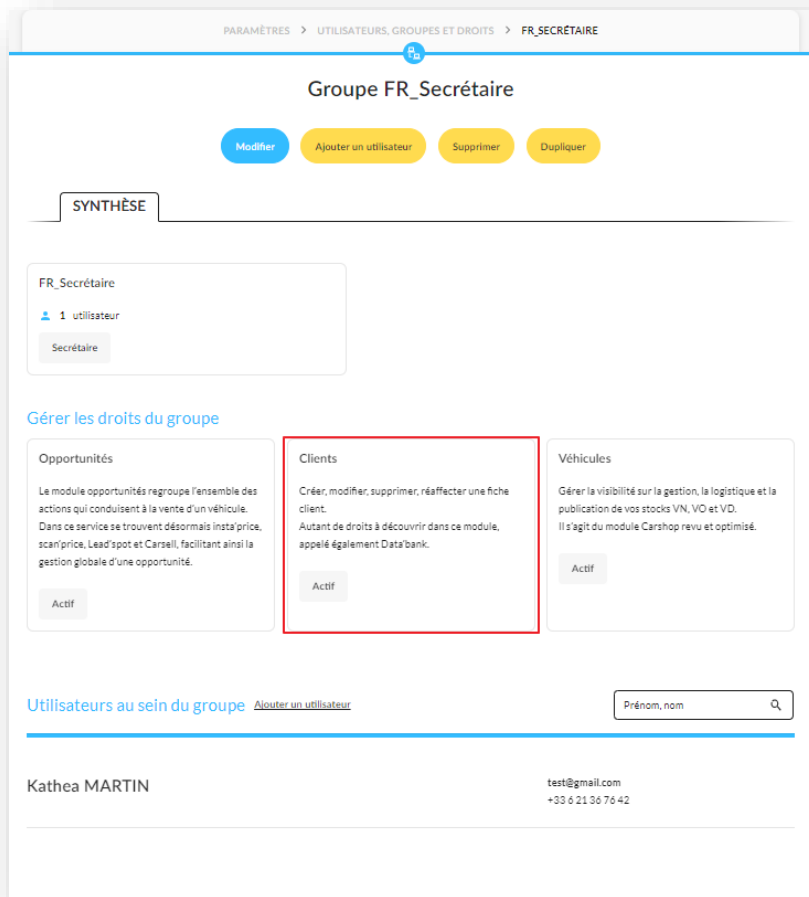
PARAMÈTRES > UTILISATEURS, GROUPES ET DROITS > FR_SECRÉTAIRE

Groupe FR_Secrétaire

Modifier Ajouter un utilisateur Supprimer Dupliquer

SYNTHÈSE

FR_Secrétaire

1 utilisateur

Secrétaire

Gérer les droits du groupe

Opportunités

Le module opportunités regroupe l'ensemble des actions qui conduisent à la vente d'un véhicule. Dans ce service se trouvent désormais insta'price, scan'price, Lead'spot et Carsell, facilitant ainsi la gestion globale d'une opportunité.

Actif

Clients

Créer, modifier, supprimer, réaffecter une fiche client.
Autant de droits à découvrir dans ce module, appelé également Data'bank.

Actif

Véhicules

Gérer la visibilité sur la gestion, la logistique et la publication de vos stocks VN, VO et VD.
Il s'agit du module Carshop revu et optimisé.

Actif

Utilisateurs au sein du groupe Ajouter un utilisateur

Prénom, nom

Kathea MARTIN

test@gmail.com
+33 6 21 36 76 42